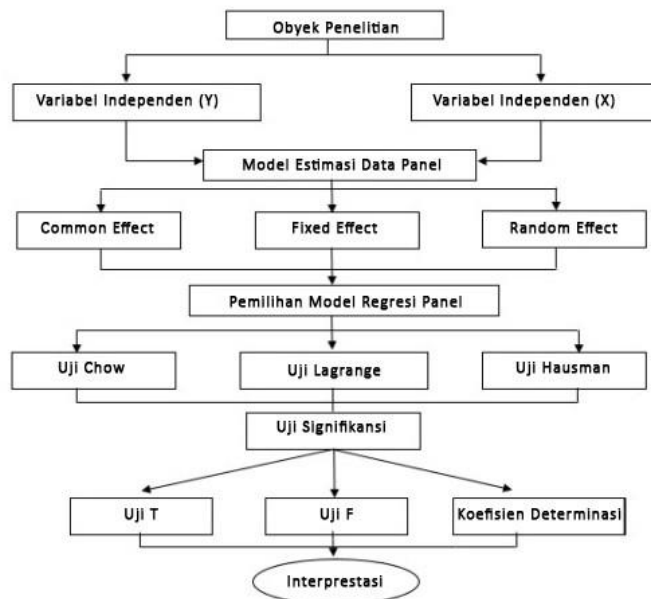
Obyek Penelitian

Variabel Independen (Y)

Variabel Independen (X)

Model Estimasi Data Panel

Common Effect

Fixed Effect

Random Effect

Pemilihan Model Regresi Panel

Uji Chow

Uji Lagrange

Uji Hausman

Uji Signifikansi

Uji T

Uji F

Koefisien Determinasi

Interprestasi